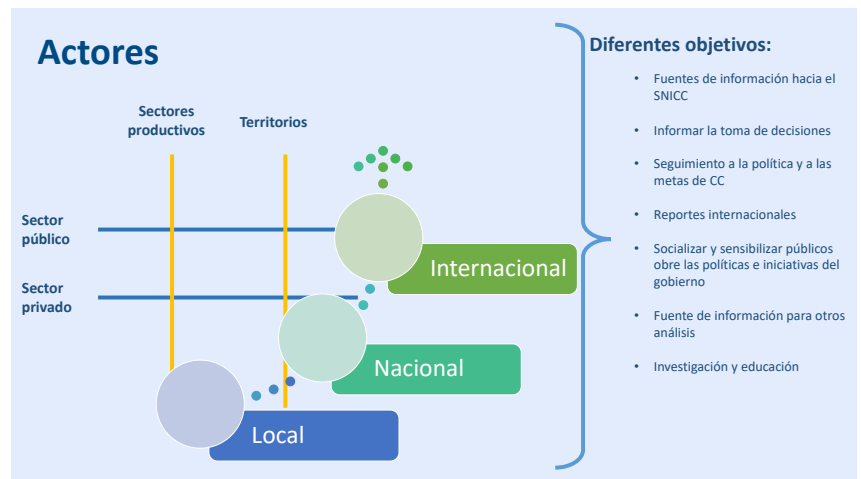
Actores

Sectores productivos

Territorios

Sector público

Sector privado

Internacional

Nacional

Local

Diferentes objetivos:

- Fuentes de información hacia el SNICC
- Informar la toma de decisiones
- Seguimiento a la política y a las metas de CC
- Reportes internacionales
- Socializar y sensibilizar públicos obre las políticas e iniciativas del gobierno
- Fuente de información para otros análisis
- Investigación y educación